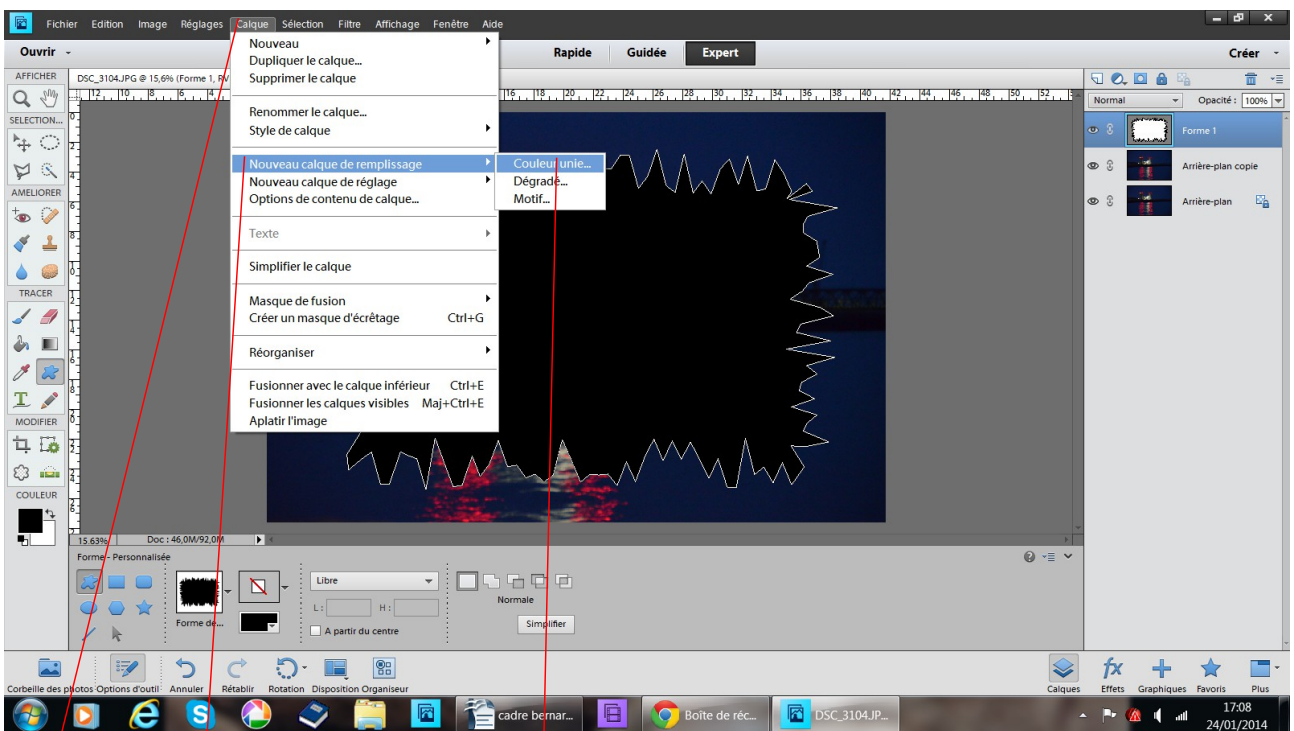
Fichier Edition Image Réglages Calque Sélection Filtre Affichage Fenêtre Aide

Ouvrir

Rapide Guidée Expert

Créer

AFFICHER
SELECTION...
AMELIORER
TRACER
MODIFIER
COULEUR

DSC_3104.JPG @ 15,6% (Forme 1, R

Nouveau
Dupliquer le calque...
Supprimer le calque

Renommer le calque...
Style de calque

Nouveau calque de remplissage
Nouveau calque de réglage
Options de contenu de calque...

Texte

Simplifier le calque

Masque de fusion
Créer un masque d'écrêtage Ctrl+G

Réorganiser

Fusionner avec le calque inférieur Ctrl+E
Fusionner les calques visibles Maj+Ctrl+E
Aplatir l'image

Couleur unie...
Dégradé...
Motif...

Normal
Opacité : 100%

Forme 1
Arrière-plan copie
Arrière-plan

15.63%
Doc : 46,0M/92,0M

Forme - Personnalisée
Forme de...
Libre
L :
H :
A partir du centre
Normale
Simplifier

Corbeille des photos Options d'outil Annuler Rétablir Rotation Disposition Organiseur

Calques Effets Graphiques Favoris Plus

cadre bernar...
Boîte de réc...
DSC_3104.JP...

17:08
24/01/2014